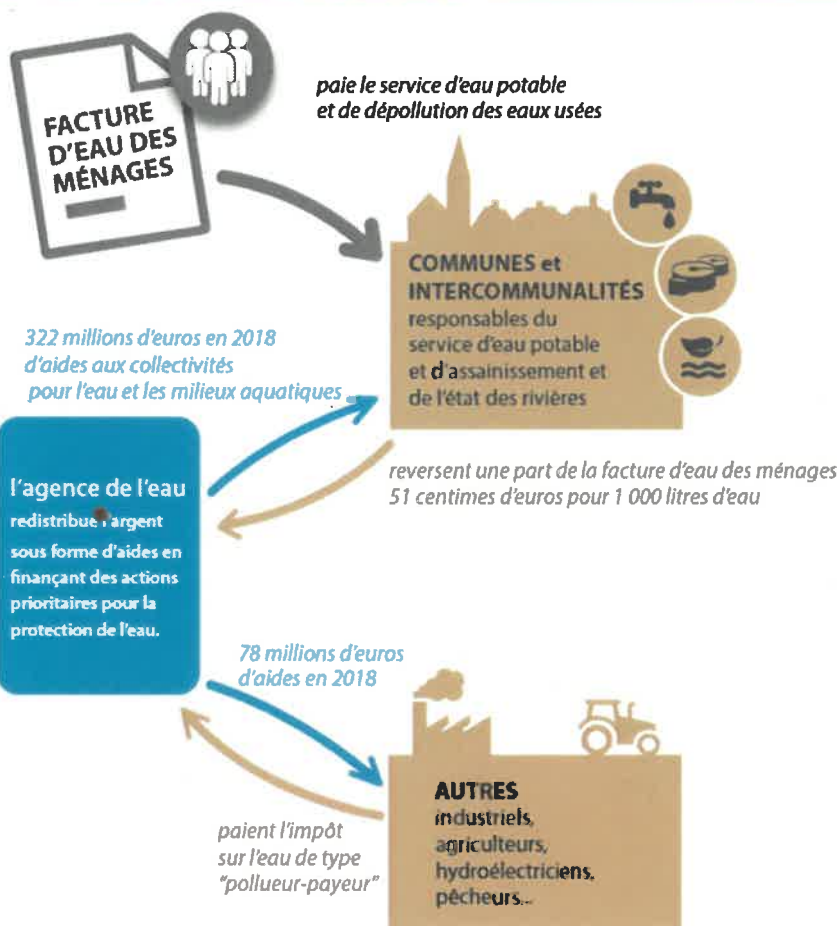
FACTURE D'EAU DES MÉNAGES

paie le service d'eau potable et de dépollution des eaux usées

COMMUNES et INTERCOMMUNALITÉS responsables du service d'eau potable et d'assainissement et de l'état des rivières

322 millions d'euros en 2018 d'aides aux collectivités pour l'eau et les milieux aquatiques

reversent une part de la facture d'eau des ménages 51 centimes d'euros pour 1 000 litres d'eau

l'agence de l'eau redistribue l'argent sous forme d'aides en finançant des actions prioritaires pour la protection de l'eau.

78 millions d'euros d'aides en 2018

AUTRES industriels, agriculteurs, hydroélectriciens, pêcheurs...

paient l'impôt sur l'eau de type "pollueur-payeur"